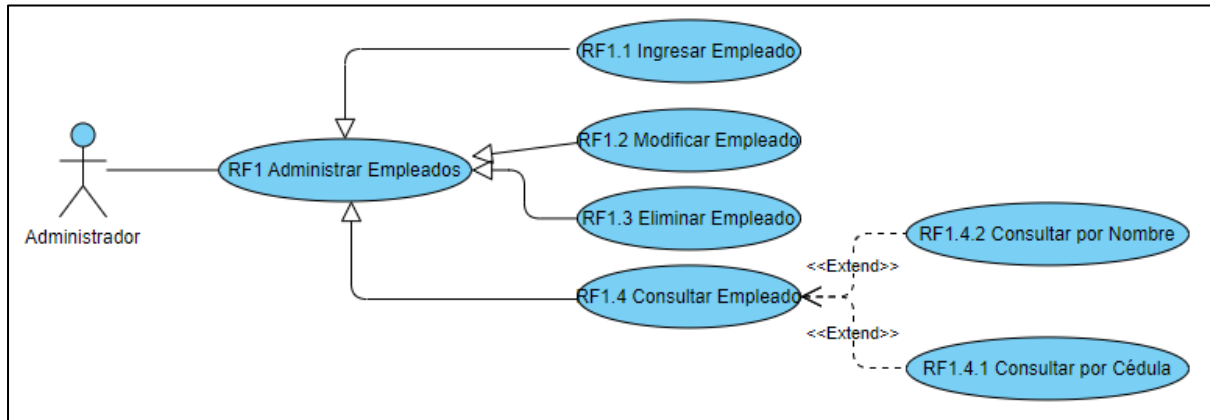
RF1.1 Ingresar Empleado

RF1.2 Modificar Empleado

RF1 Administrar Empleados

Administrador

RF1.3 Eliminar Empleado

RF1.4.2 Consultar por Nombre

<<Extend>>

RF1.4 Consultar Empleado

<<Extend>>

RF1.4.1 Consultar por Cédula